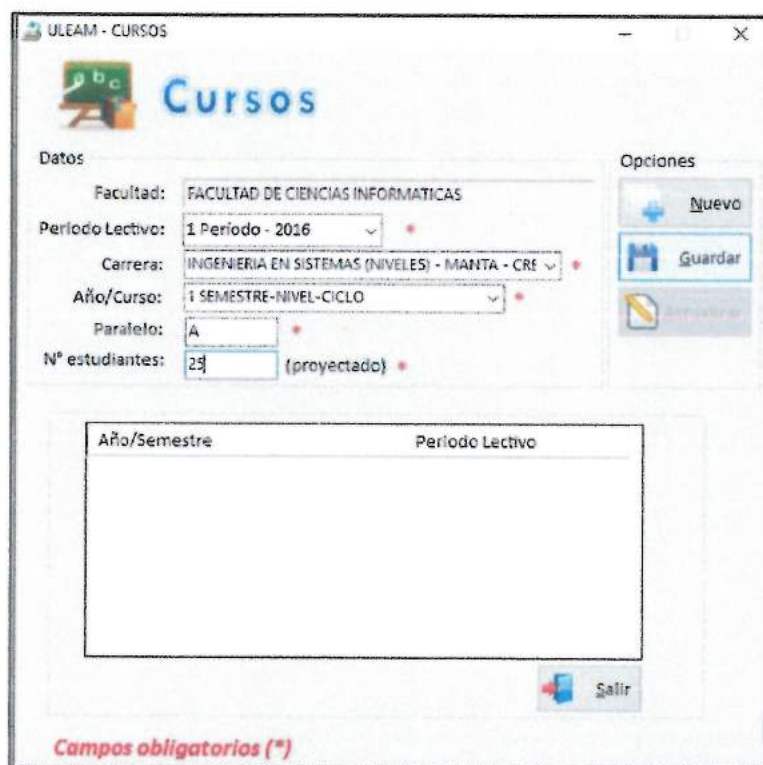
ULEAM - CURSOS

Cursos

Datos

Facultad: FACULTAD DE CIENCIAS INFORMATICAS

Periodo Lectivo: 1 Periodo - 2016 *

Carrera: INGENIERIA EN SISTEMAS (NIVELES) - MANTA - CRE *

Año/Curso: 1 SEMESTRE-NIVEL-CICLO *

Paralelo: A *

N° estudiantes: 25 (proyectado) *

Opciones

Nuevo

Guardar

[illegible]

| Año/Semestre | Periodo Lectivo |
|---|---|

Salir

Campos obligatorios (*)